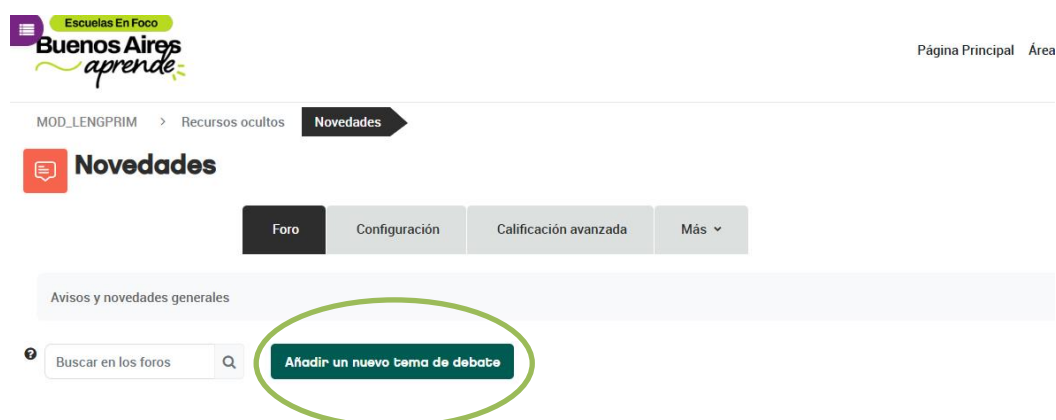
Escuelas En Foco
Buenos Aires aprende

Página Principal Área

MOD_LENGPRIM > Recursos ocultos Novedades

Novedades

Foro Configuración Calificación avanzada Más

Avisos y novedades generales

Buscar en los foros

Añadir un nuevo tema de debate